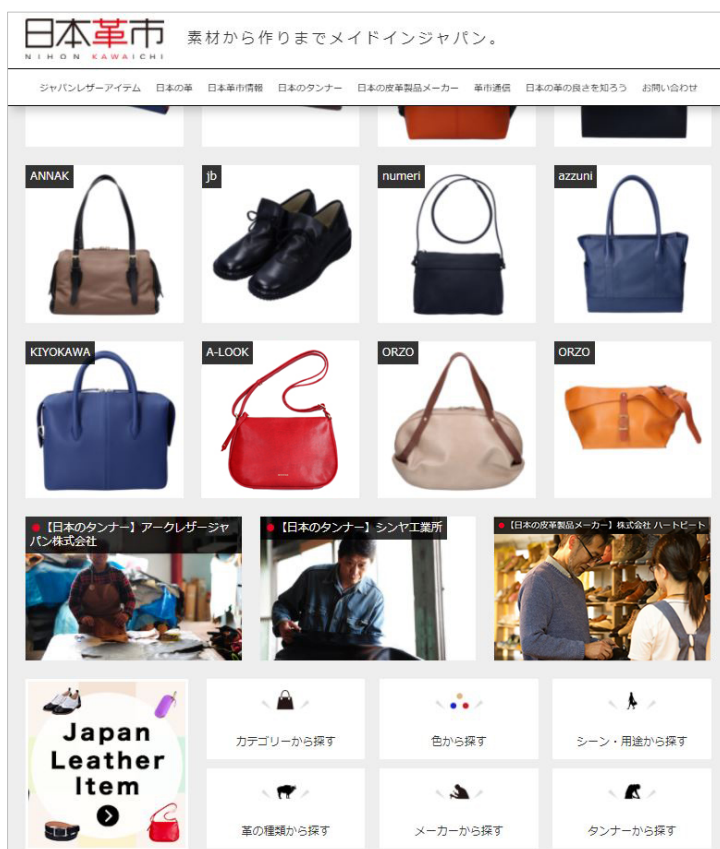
日本革市
NIHON KAWAICHI

素材から作りまでメイドインジャパン。

ジャパンレザーアイテム　日本の革　日本革市情報　日本のタンナー　日本の皮革製品メーカー　革市通信　日本の革の良さを知ろう　お問い合わせ

ANNAK

jb

numeri

azzuni

KIYOKAWA

A-LOOK

ORZO

ORZO

【日本のタンナー】アークレザージャパン株式会社

【日本のタンナー】シンヤ工業所

【日本の皮革製品メーカー】株式会社 ハートビート

Japan Leather Item

カテゴリーから探す

色から探す

シーン・用途から探す

革の種類から探す

メーカーから探す

タンナーから探す